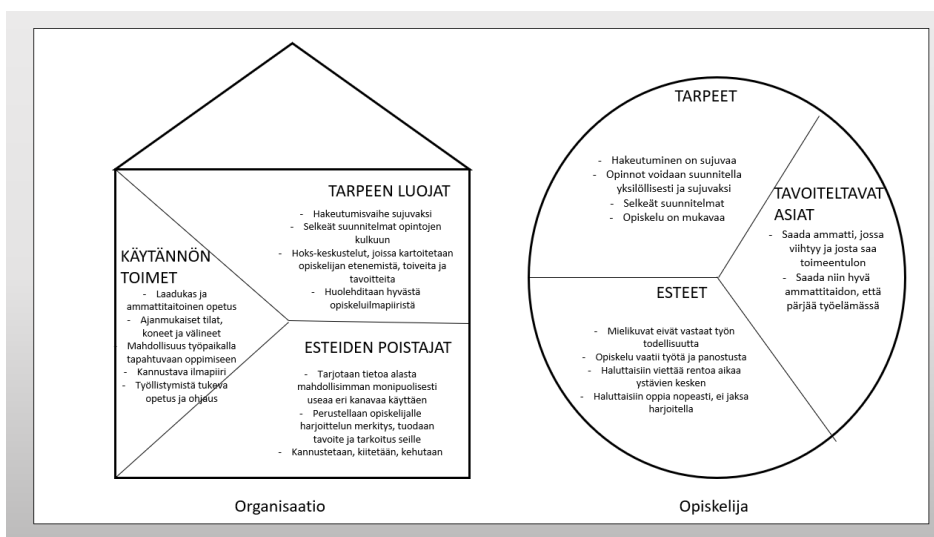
TARPEEN LUOJAT

- Hakeutumisvaihe sujuvaksi
- Selkeät suunnitelmat opintojen kulkuun
- Hoks-keskustelut, joissa kartoitetaan opiskelijan etenemistä, toiveita ja tavoitteita
- Huolehditaan hyvästä opiskeluilmapiiristä

KÄYTÄNNÖN TOIMET

- Laadukas ja ammattitaitoinen opetus
- Ajanmukaiset tilat, koneet ja välineet Mahdollisuus työpaikalla tapahtuvaan oppimiseen
- Kannustava ilmapiiri
- Työllistymistä tukeva opetus ja ohjaus

ESTEIDEN POISTAJAT

- Tarjotaan tietoa alasta mahdollisimman monipuolisesti useaa eri kanavaa käyttäen
- Perustellaan opiskelijalle harjoittelun merkitys, tuodaan tavoite ja tarkoitus seille
- Kannustetaan, kiitetään, kehutaan

Organisaatio

TARPEET

- Hakeutuminen on sujuvaa
- Opinnot voidaan suunnitella yksilöllisesti ja sujuvaksi
- Selkeät suunnitelmat
- Opiskelu on mukavaa

TAVOITELTAVAT ASIAT

- Saada ammatti, jossa viihtyy ja josta saa toimeentulon
- Saada niin hyvä ammattitaidon, että pärjää työelämässä

ESTEET

- Mielikuvat eivät vastaat työn todellisuutta
- Opiskelu vaatii työtä ja panostusta
- Haluttaisiin viettää rentoa aikaa ystävien kesken
- Haluttaisiin oppia nopeasti, ei jaksa harjoitella

Opiskelija